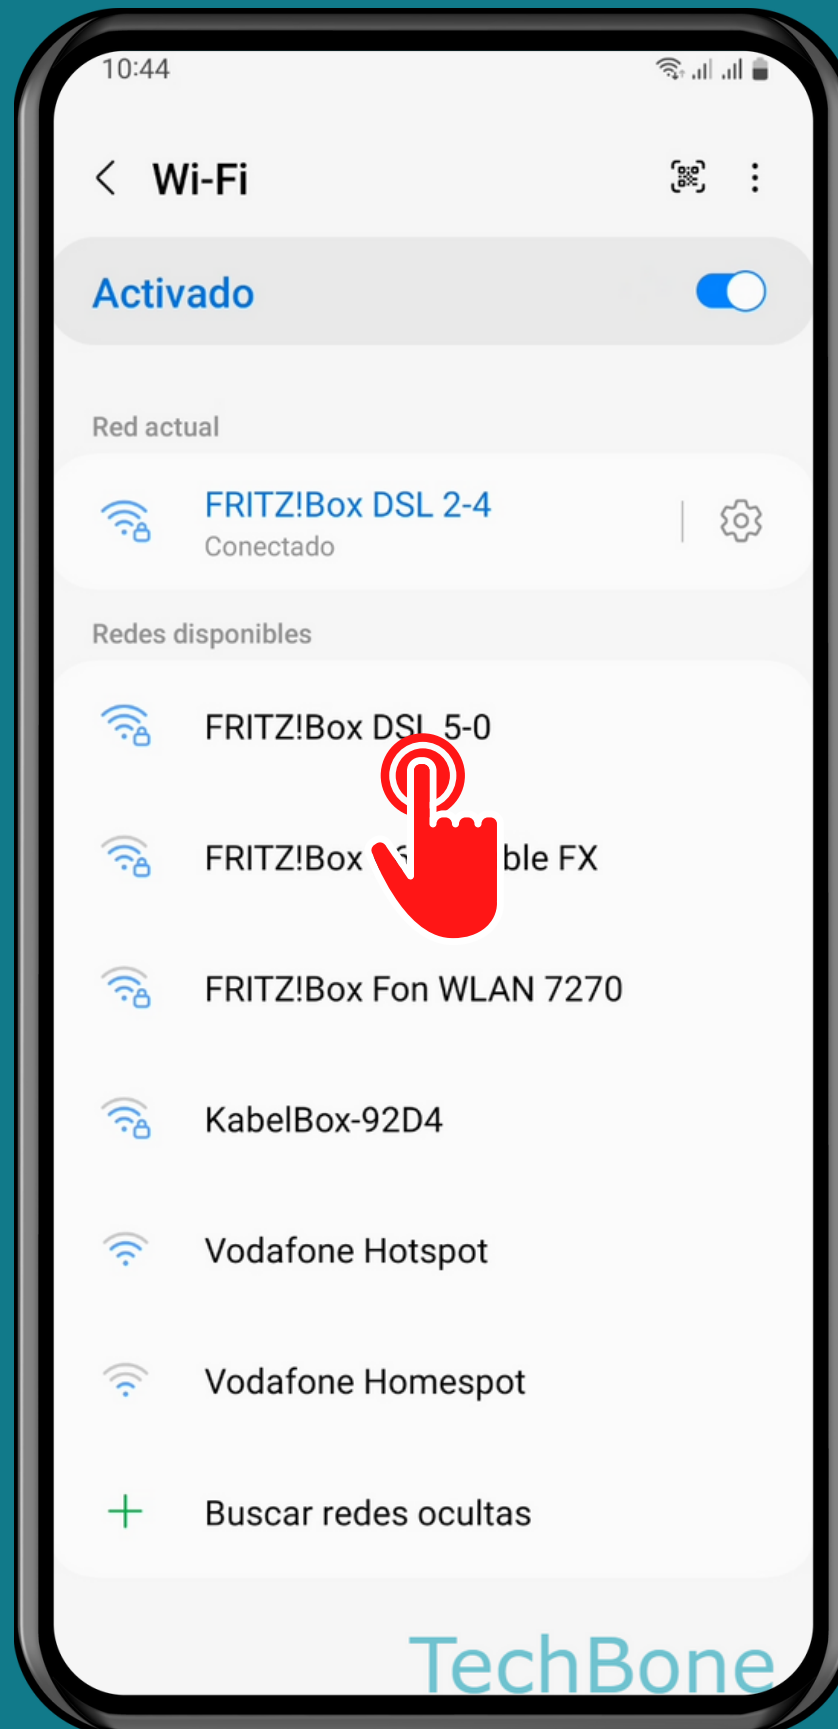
10:44

Wi-Fi

Activado

Red actual

FRITZ!Box DSL 2-4
Conectado

Redes disponibles

FRITZ!Box DSL 5-0

FRITZ!Box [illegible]ble FX

FRITZ!Box Fon WLAN 7270

KabelBox-92D4

Vodafone Hotspot

Vodafone Homespot

Buscar redes ocultas

TechBone